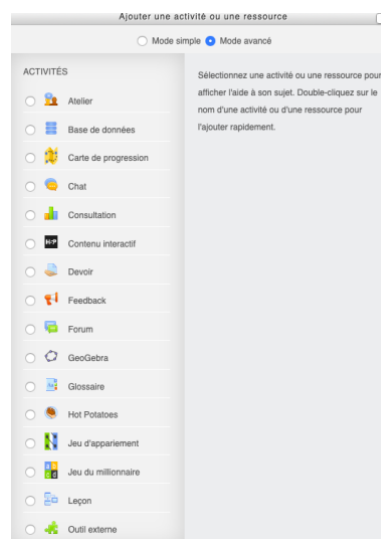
Ajouter une activité ou une ressource

Mode simple Mode avancé

ACTIVITÉS

Atelier

Base de données

Carte de progression

Chat

Consultation

Contenu interactif

Devoir

Feedback

Forum

GeoGebra

Glossaire

Hot Potatoes

Jeu d'appariement

Jeu du millionnaire

Leçon

Outil externe

Sélectionnez une activité ou une ressource pour afficher l'aide à son sujet. Double-cliquez sur le nom d'une activité ou d'une ressource pour l'ajouter rapidement.